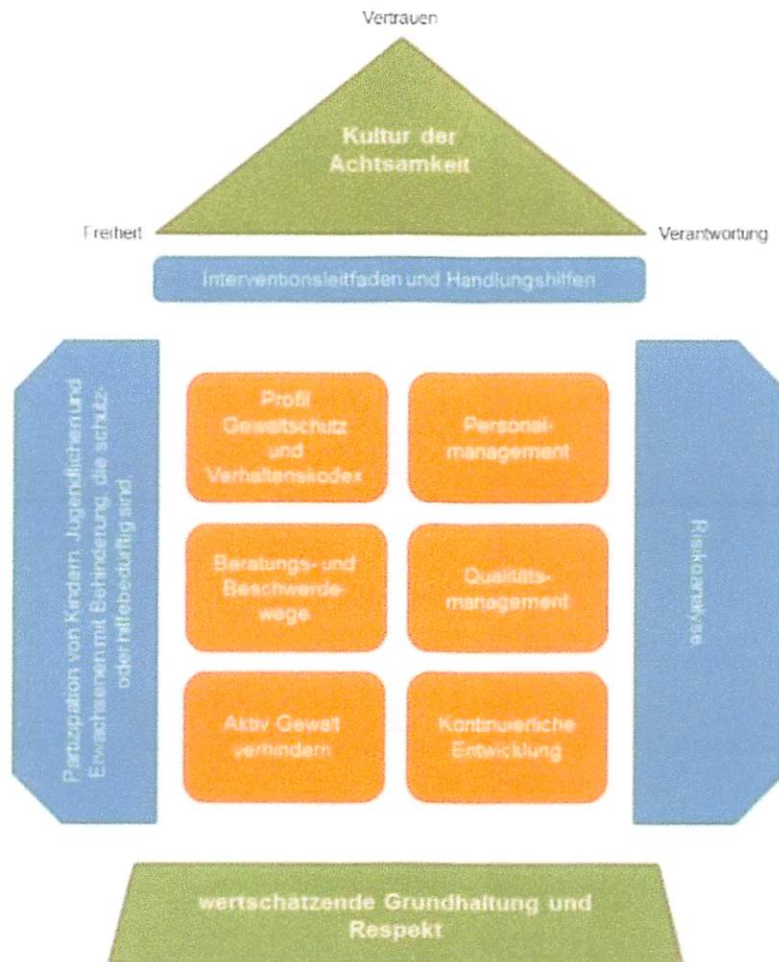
Vertrauen

Kultur der Achtsamkeit

Freiheit

Verantwortung

Interventionsleitfaden und Handlungshilfen

Partizipation von Kindern, Jugendlichen und Erwachsenen mit Behinderung, die schutz- oder hilfebedürftig sind.

Profil Gewaltschutz und Verhaltenskodex

Personal-management

Beratungs- und Beschwerde-wege

Qualitäts-management

Aktiv Gewalt verhindern

Kontinuierliche Entwicklung

Risikoanalyse

wertschätzende Grundhaltung und Respekt